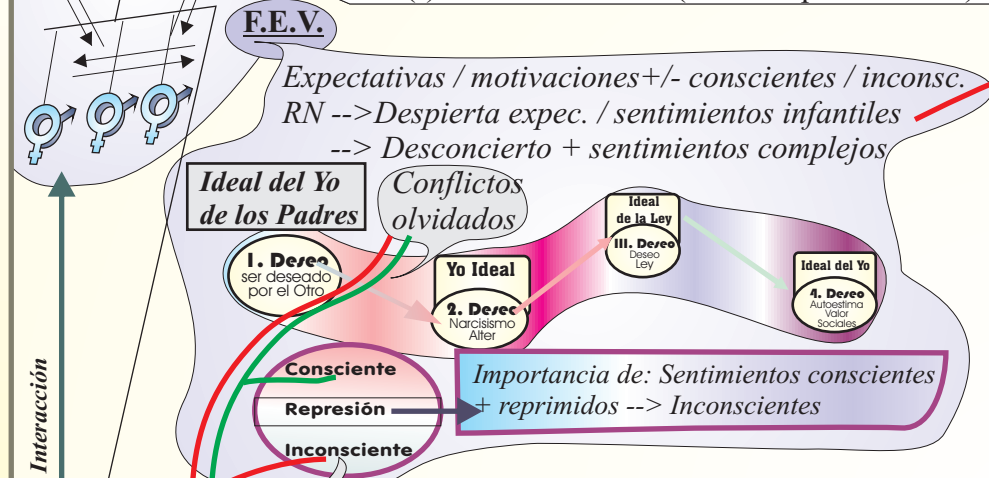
F.E.V.

Expectativas / motivaciones+/- conscientes / inconsc.
RN -->Despierta expec. / sentimientos infantiles
--> Desconcierto + sentimientos complejos

Ideal del Yo de los Padres

Conflictos olvidados

1. Deseo
ser deseado por el Otro

Yo Ideal

2. Deseo
Narcisismo Alter

Ideal de la Ley

III. Deseo
Deseo Ley

Ideal del Yo

4. Deseo
Autoestima Valor Sociales

Consciente

Represión

Inconsciente

Importancia de: Sentimientos conscientes + reprimidos --> Inconscientes

Interacción